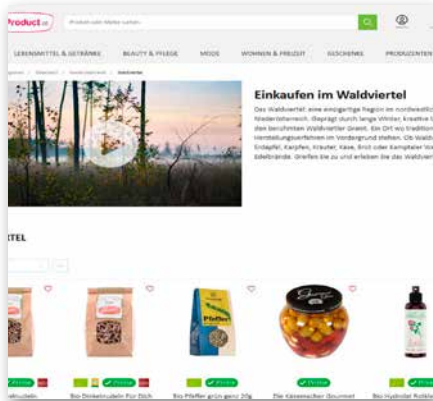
Product.at

Produkt oder Marke suchen

LEBENSMITTEL & GETRÄNKE BEAUTY & PFLEGE MODE WOHNEN & FREIZEIT GESCHENKE PRODUZENTEN

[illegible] | Österreich | Niederösterreich | Waldviertel

Einkaufen im Waldviertel

Das Waldviertel: eine einzigartige Region im nordwestlic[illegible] Niederösterreich. Geprägt durch lange Winter, kreative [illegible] den berühmten Waldviertler Granit. Ein Ort wo tradition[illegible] Herstellungsverfahren im Vordergrund stehen. Ob Waldv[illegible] Erdäpfel, Karpfen, Kräuter, Käse, Brot oder Kamptaler Wo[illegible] Edelbrände. Greifen Sie zu und erleben Sie das Waldvier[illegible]

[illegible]TEL

Pfeffer

Bio-Dinkelnudeln Für Dich

Bio Pfeffer grün ganz 20g

Die Käsemacher Gourmet

Bio Hydrolat Rotkle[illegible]